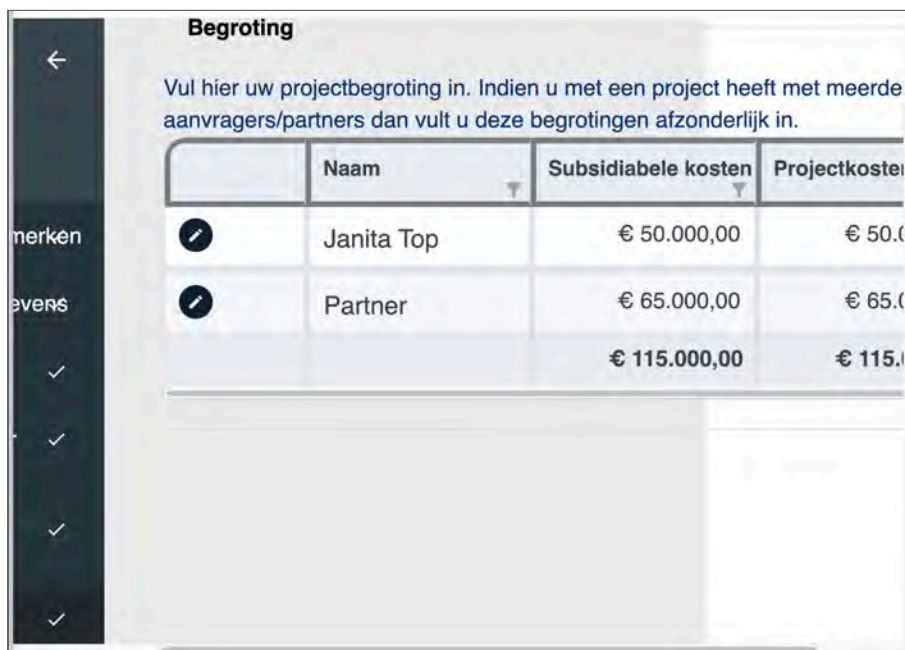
merken

evens

Begroting

Vul hier uw projectbegroting in. Indien u met een project heeft met meerde aanvragers/partners dan vult u deze begrotingen afzonderlijk in.

| | Naam | Subsidiabele kosten | Projectkoster |
|---|---|---|---|
| | Janita Top | € 50.000,00 | € 50.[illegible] |
| | Partner | € 65.000,00 | € 65.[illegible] |
| | | € 115.000,00 | € 115.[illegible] |